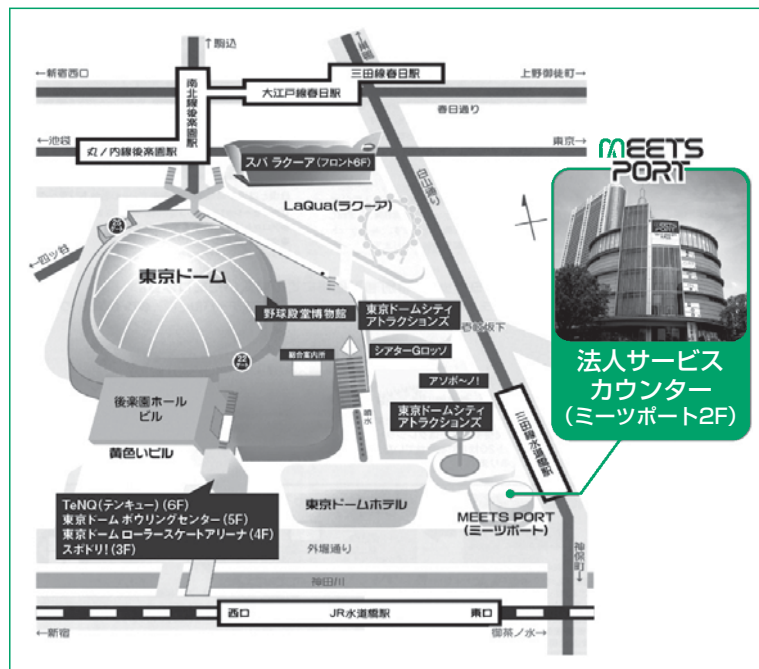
↑駒込

←新宿西口

三田線春日駅

上野御徒町→

南北線後楽園駅

大江戸線春日駅

春日通り

←池袋

丸ノ内線後楽園駅

東京→

スパ ラクーア(フロント6F)

MEETS PORT

LaQua(ラクーア)

白山通り

←四ツ谷

東京ドーム

野球殿堂博物館

東京ドームシティ アトラクションズ

総合案内所

シアターGロッソ

アソボ~ノ!

後楽園ホール ビル

東京ドームシティ アトラクションズ

三田線水道橋駅

法人サービス カウンター (ミーツポート2F)

黄色いビル

TeNQ(テンキュー) (6F)
東京ドーム ボウリングセンター (5F)
東京ドーム ローラースケートアリーナ (4F)
スポドリ! (3F)

東京ドームホテル

MEETS PORT (ミーツポート)

外堀通り

神保町↓

神田川

西口

JR水道橋駅

東口

←新宿

御茶ノ水→